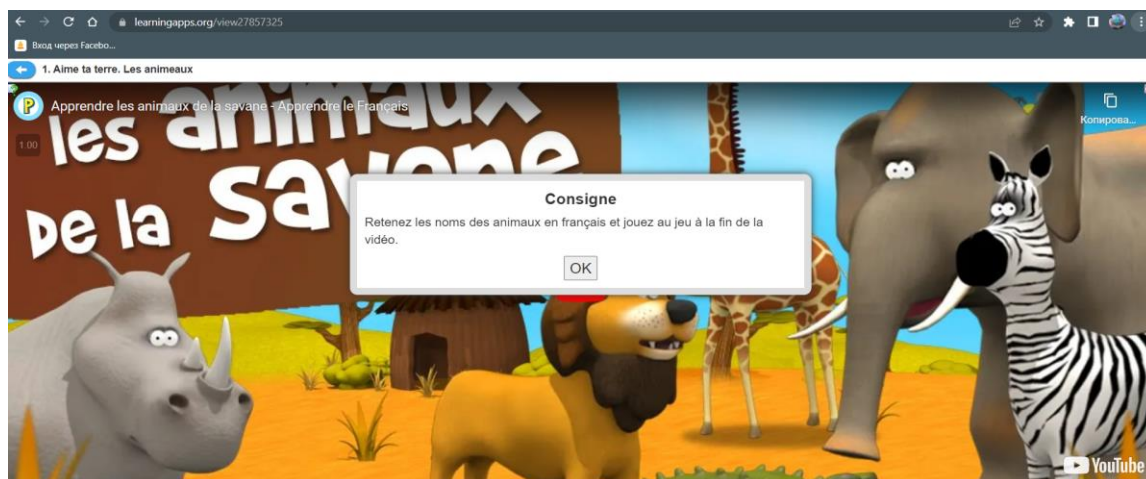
learningapps.org/view27857325

Вход через Facebo...

1. Aime ta terre. Les animeaux

Apprendre les animaux de la savane - Apprendre le Français

1:00

Копирова...

les animaux de la savane

Consigne

Retenez les noms des animaux en français et jouez au jeu à la fin de la vidéo.

OK

YouTube